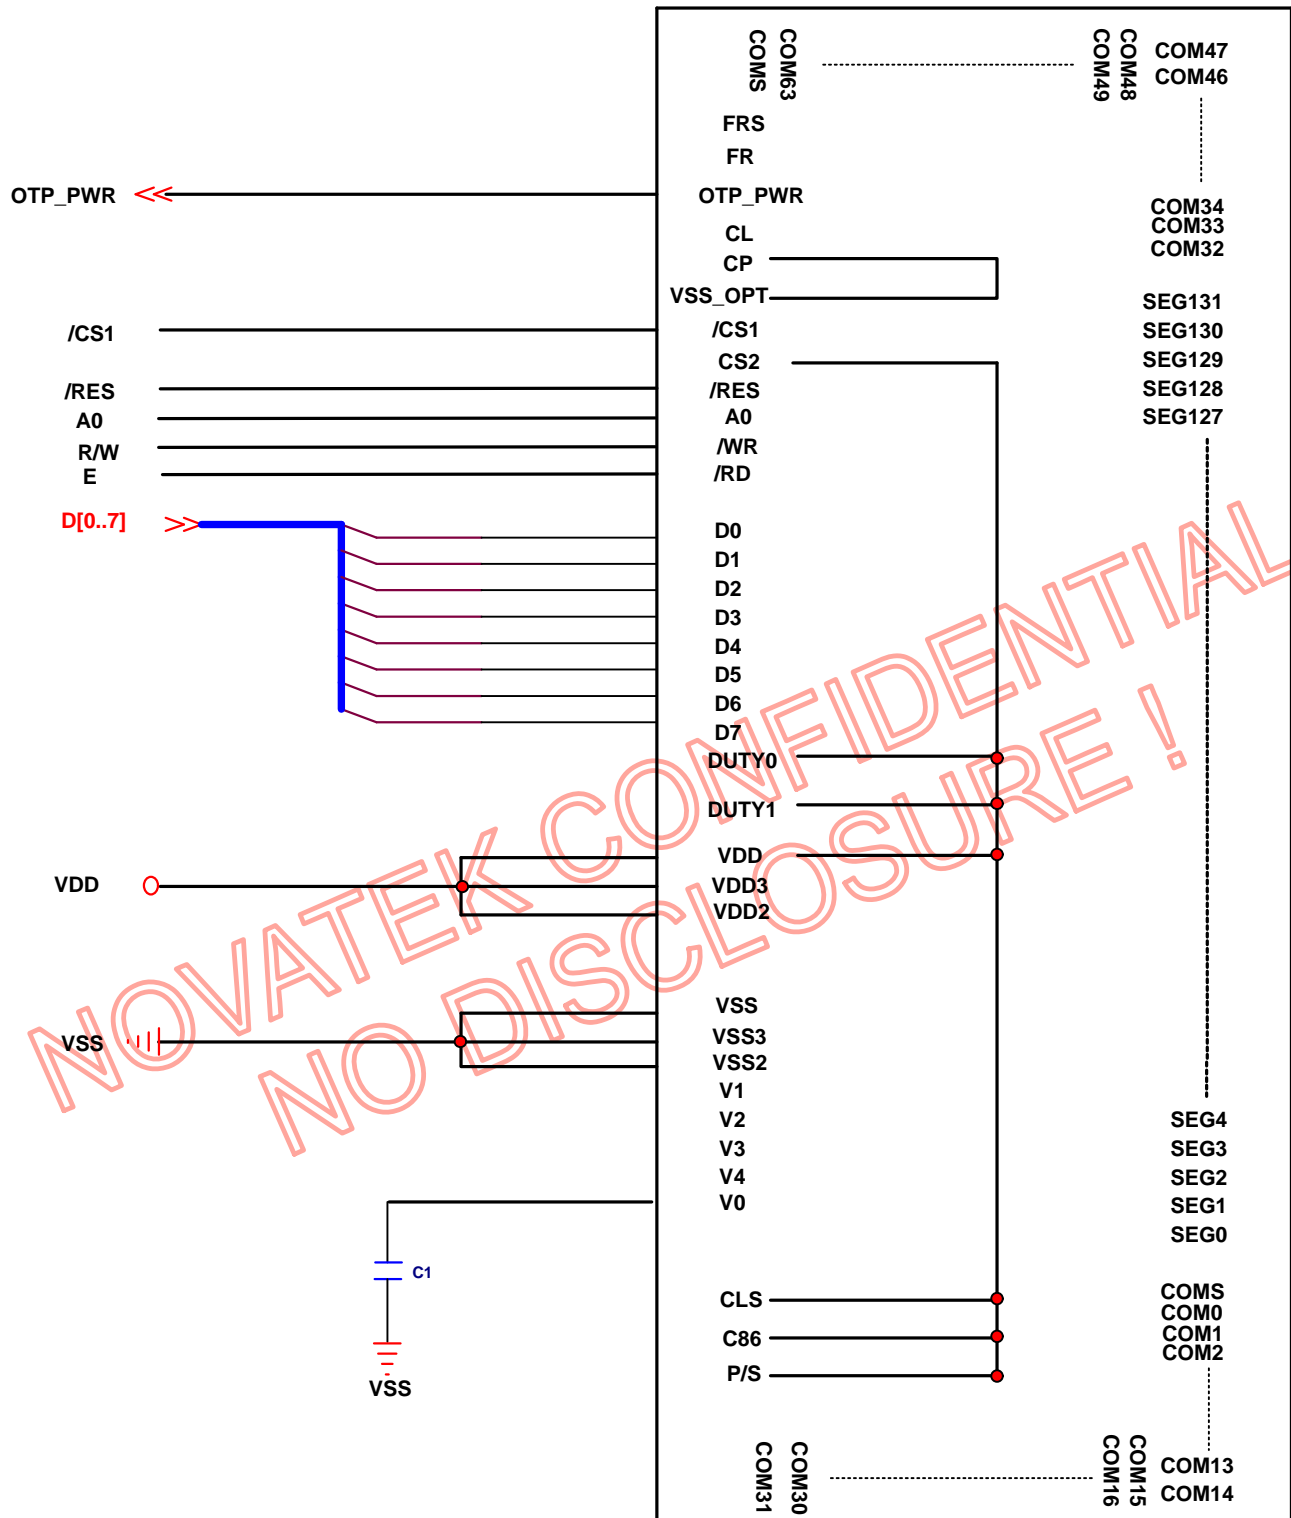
COMS
COM63
COM49
COM48
COM47
COM46
FRS
FR
OTP_PWR
OTP_PWR
COM34
COM33
COM32
CL
CP
VSS_OPT
SEG131
/CS1
/CS1
SEG130
CS2
SEG129
/RES
/RES
SEG128
A0
A0
SEG127
R/W
/WR
E
/RD
D[0..7]
D0
D1
D2
D3
D4
D5
D6
D7
DUTY0
DUTY1
VDD
VDD
VDD3
VDD2
VSS
VSS
VSS3
VSS2
V1
V2
V3
V4
V0
SEG4
SEG3
SEG2
SEG1
SEG0
C1
VSS
CLS
C86
P/S
COMS
COM0
COM1
COM2
COM31
COM30
COM16
COM15
COM13
COM14
NOVATEK CONFIDENTIAL
NO DISCLOSURE !